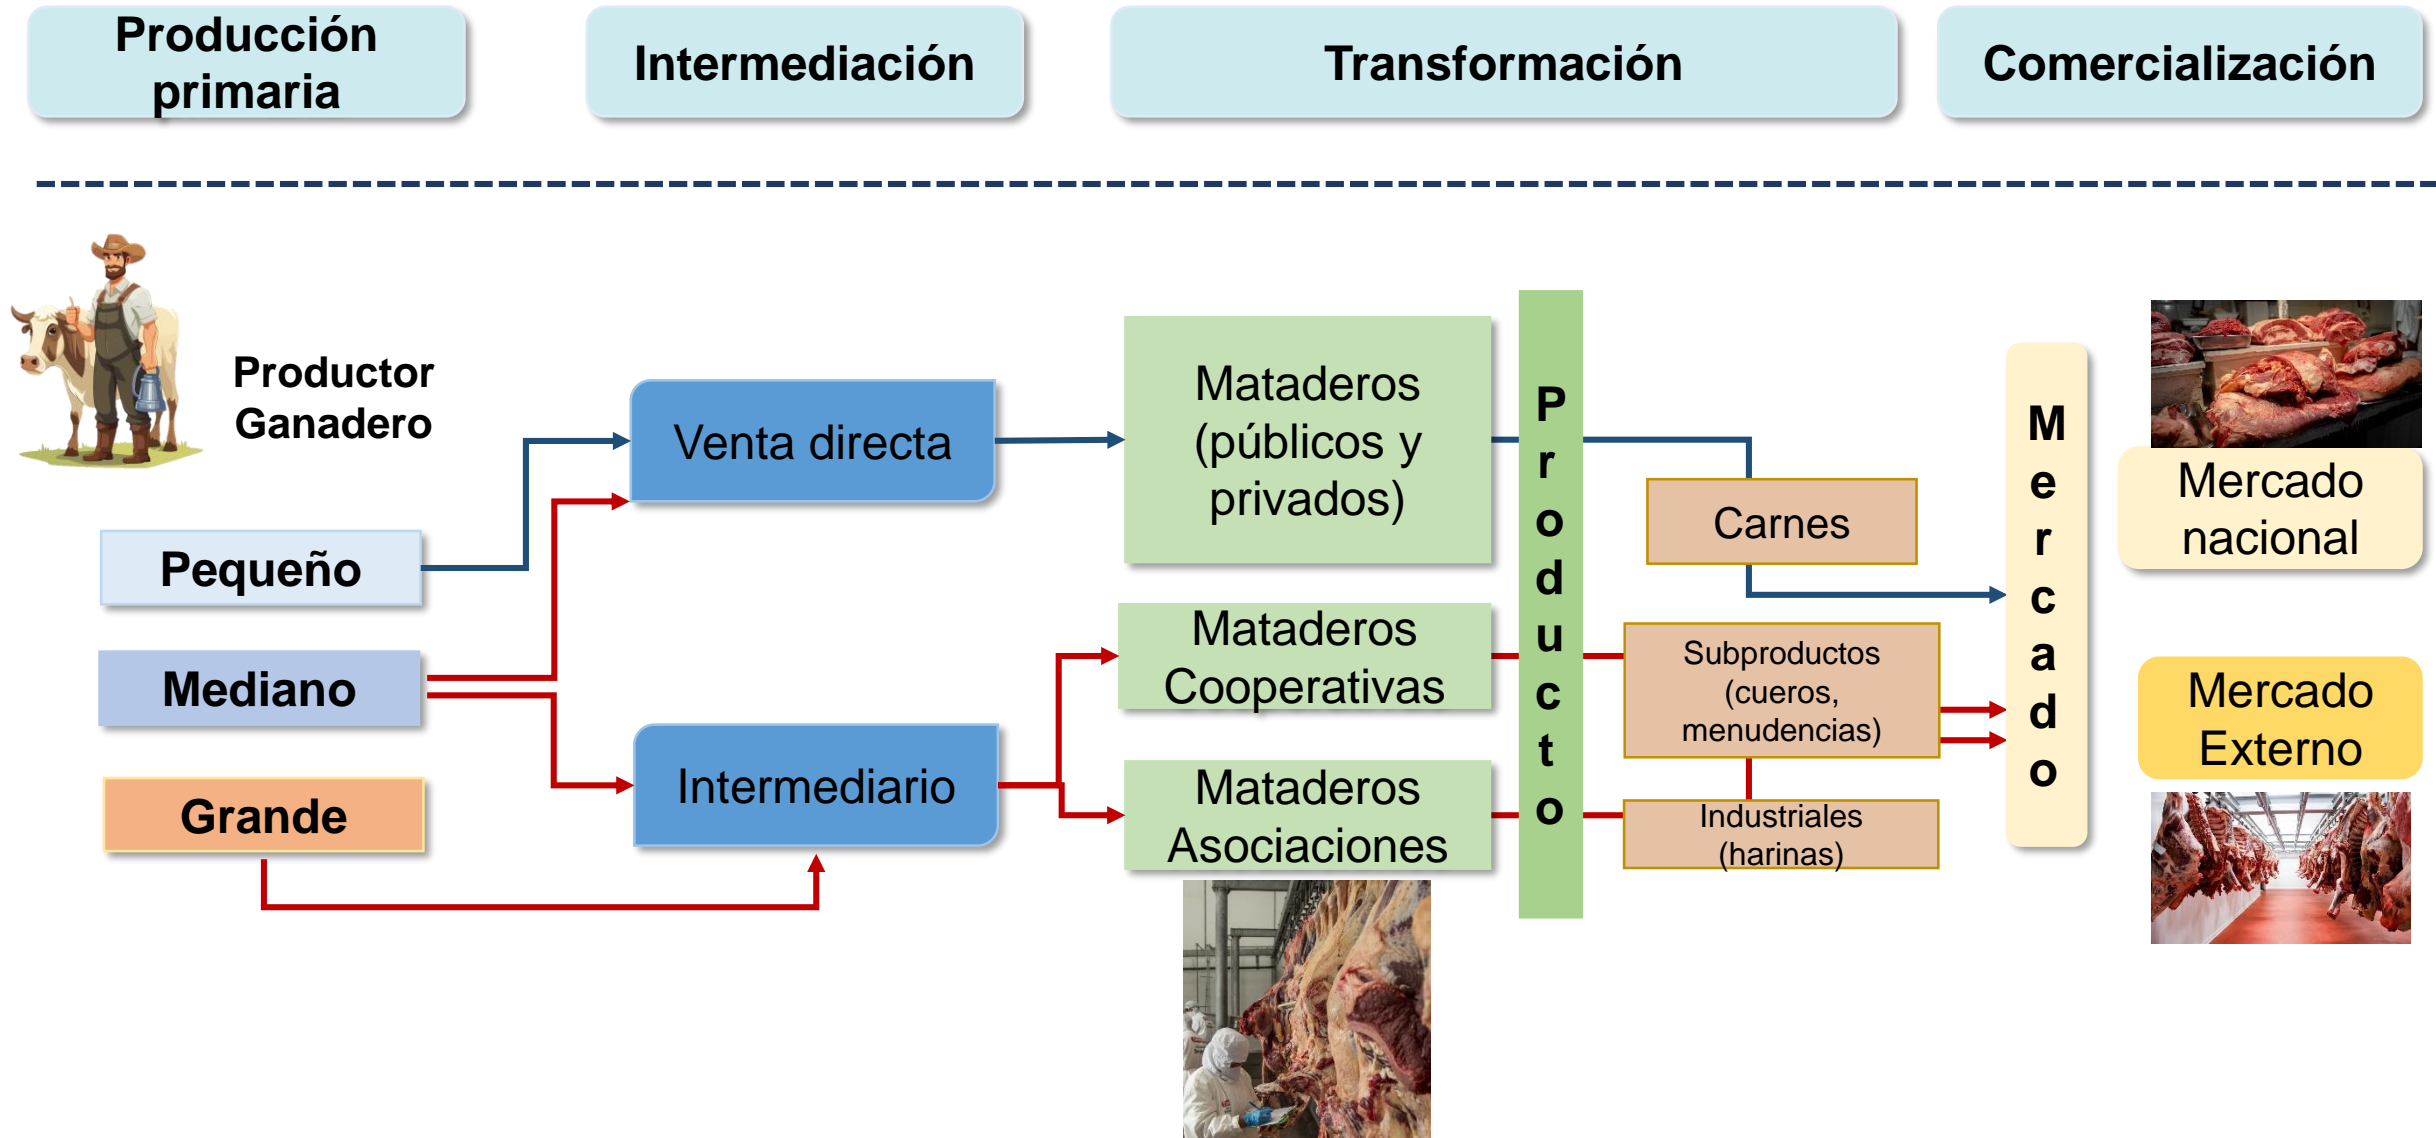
Producción primaria

Intermediación

Transformación

Comercialización

Productor Ganadero

Pequeño

Mediano

Grande

Venta directa

Intermediario

Mataderos (públicos y privados)

Mataderos Cooperativas

Mataderos Asociaciones

Producto

Carnes

Subproductos (cueros, menudencias)

Industriales (harinas)

Mercado

Mercado nacional

Mercado Externo